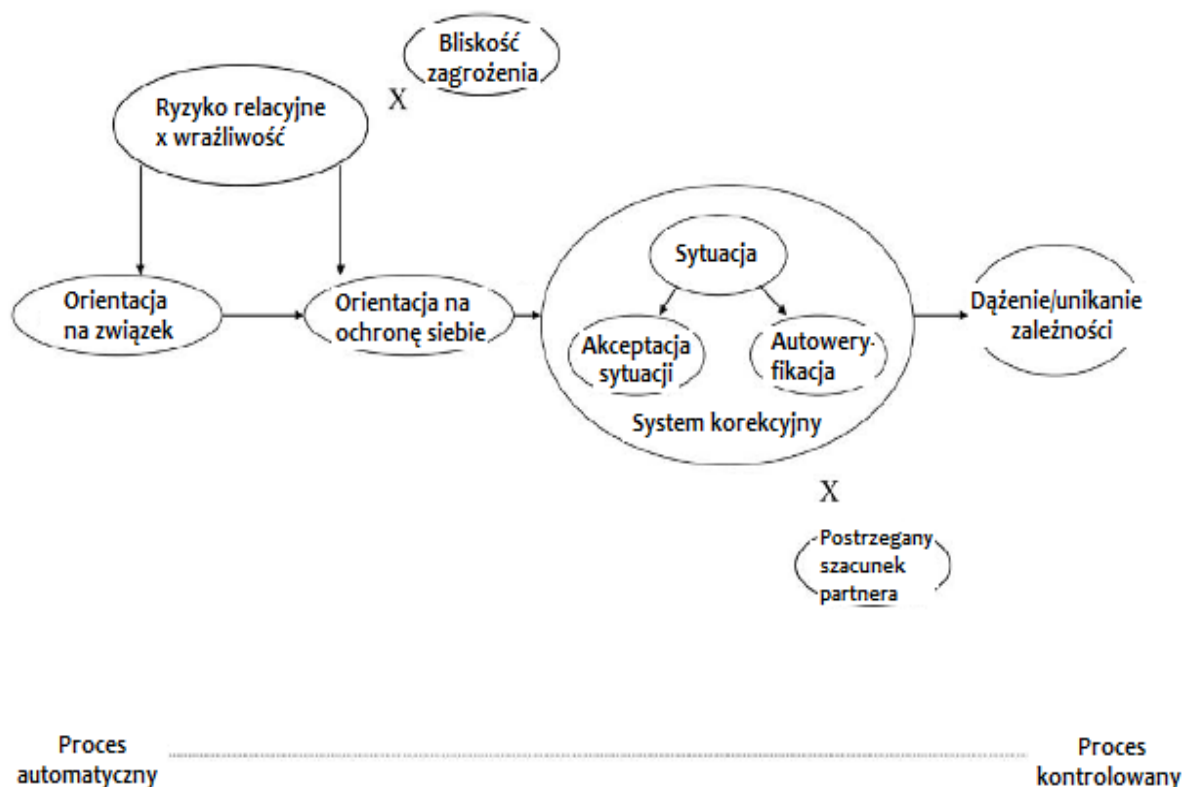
Bliskość zagrożenia

X

Ryzyko relacyjne x wrażliwość

Orientacja na związek

Orientacja na ochronę siebie

Sytuacja

Akceptacja sytuacji

Autoweryfikacja

System korekcyjny

Dążenie/unikanie zależności

X

Postrzegany szacunek partnera

Proces automatyczny

Proces kontrolowany